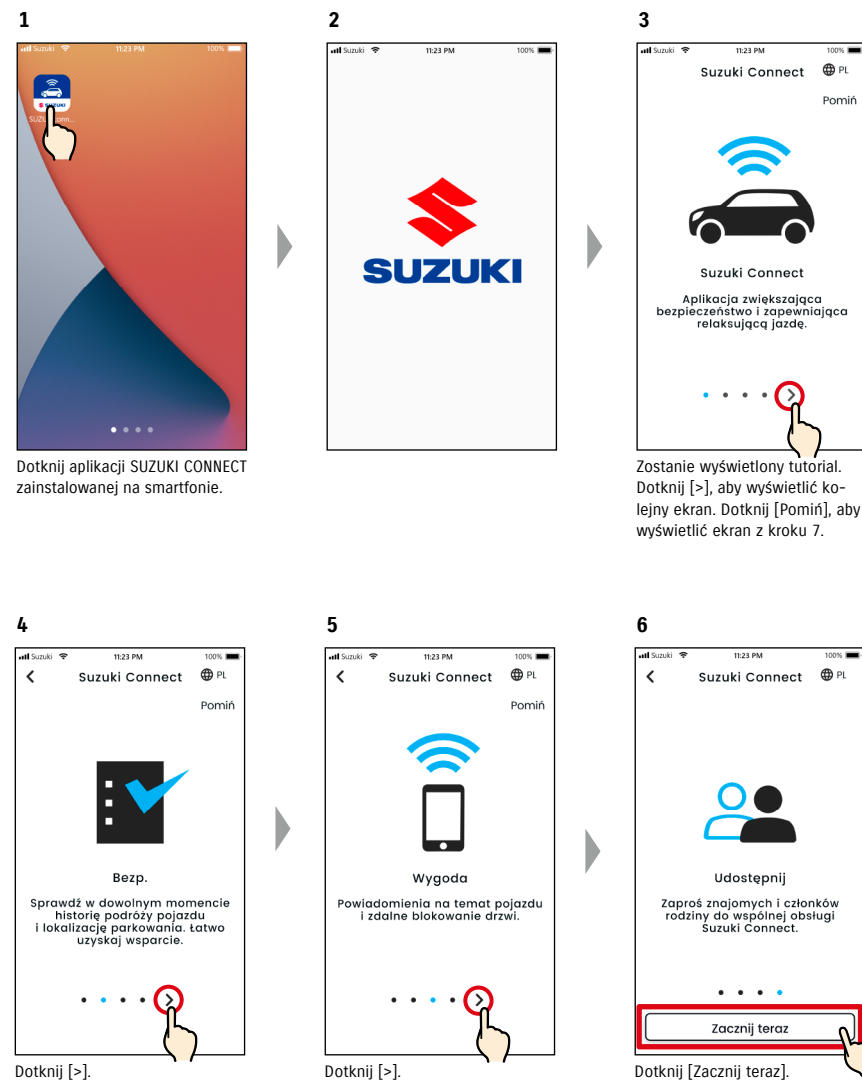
1

Suzuki 11:23 PM 100%

SUZ onn...

Dotknij aplikacji SUZUKI CONNECT zainstalowanej na smartfonie.

2

Suzuki 11:23 PM 100%

SUZUKI

3

Suzuki 11:23 PM 100%

Suzuki Connect PL

Pomiń

Suzuki Connect

Aplikacja zwiększająca bezpieczeństwo i zapewniająca relaksującą jazdę.

Zostanie wyświetlony tutorial. Dotknij [>], aby wyświetlić kolejny ekran. Dotknij [Pomiń], aby wyświetlić ekran z kroku 7.

4

Suzuki 11:23 PM 100%

Suzuki Connect PL

Pomiń

Bezp.

Sprawdź w dowolnym momencie historię podróży pojazdu i lokalizację parkowania. Łatwo uzyskaj wsparcie.

Dotknij [>].

5

Suzuki 11:23 PM 100%

Suzuki Connect PL

Pomiń

Wygoda

Powiadomienia na temat pojazdu i zdalne blokowanie drzwi.

Dotknij [>].

6

Suzuki 11:23 PM 100%

Suzuki Connect PL

Udostępnij

Zaproś znajomych i członków rodziny do wspólnej obsługi Suzuki Connect.

Zacznij teraz

Dotknij [Zacznij teraz].